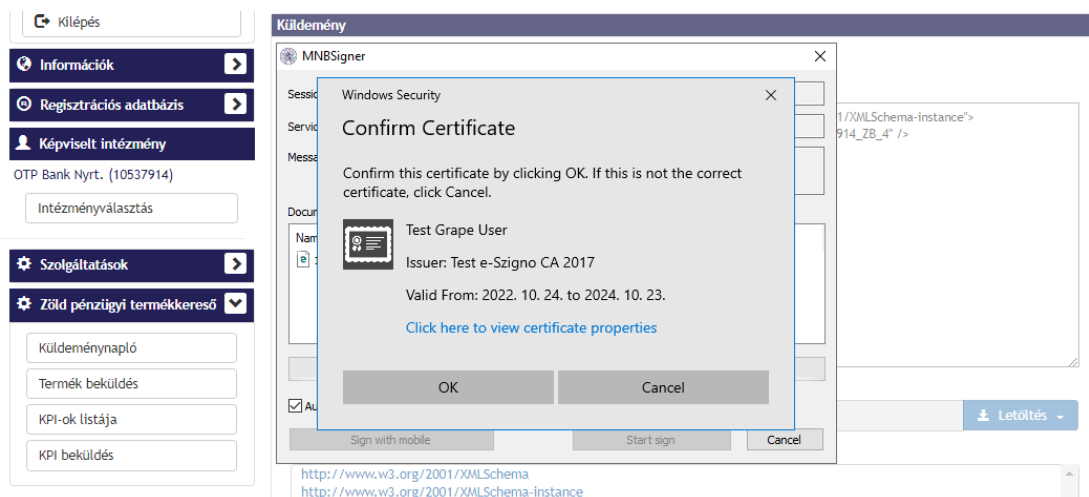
Kilépés

Információk

Regisztrációs adatbázis

Képviselt intézmény

OTP Bank Nyrt. (10537914)

Intézményválasztás

Szolgáltatások

Zöld pénzügyi termékkereső

Küldeménynapló

Termék beküldés

KPI-ok listája

KPI beküldés

Küldemény

MNBSigner

Sessio

Servic

Messa

Docur

Nam

1/XMLSchema-instance">
914_ZB_4" />

Au

Sign with mobile

Start sign

Cancel

Letöltés

http://www.w3.org/2001/XMLSchema
http://www.w3.org/2001/XMLSchema-instance

Windows Security

Confirm Certificate

Confirm this certificate by clicking OK. If this is not the correct certificate, click Cancel.

Test Grape User

Issuer: Test e-Szigno CA 2017

Valid From: 2022. 10. 24. to 2024. 10. 23.

Click here to view certificate properties

OK

Cancel